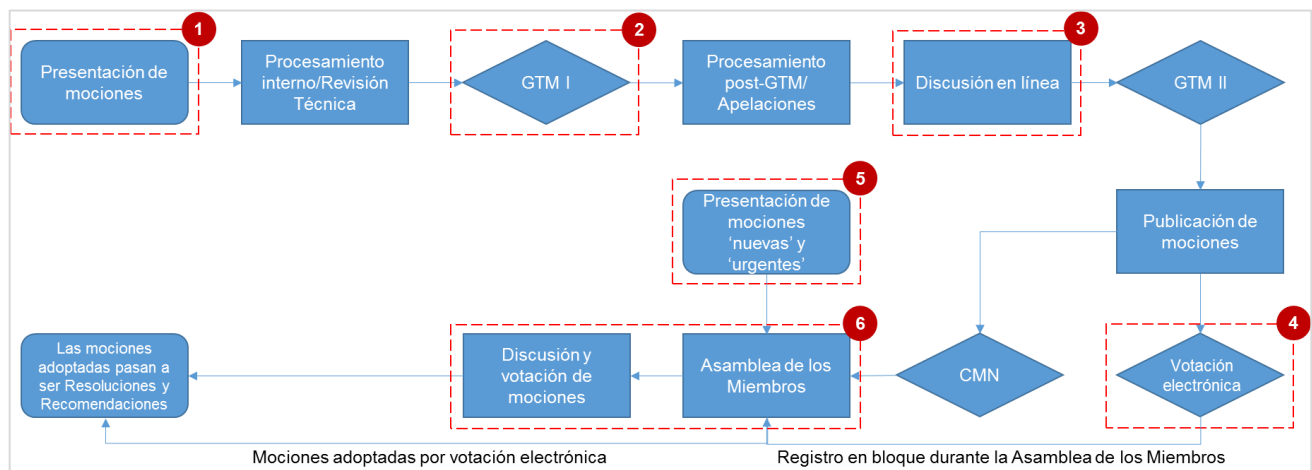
1
Presentación de mociones

Procesamiento interno/Revisión Técnica

2
GTM I

Procesamiento post-GTM/ Apelaciones

3
Discusión en línea

GTM II

Publicación de mociones

5
Presentación de mociones 'nuevas' y 'urgentes'

4
Votación electrónica

CMN

6
Asamblea de los Miembros

Discusión y votación de mociones

Las mociones adoptadas pasan a ser Resoluciones y Recomendaciones

Mociones adoptadas por votación electrónica

Registro en bloque durante la Asamblea de los Miembros